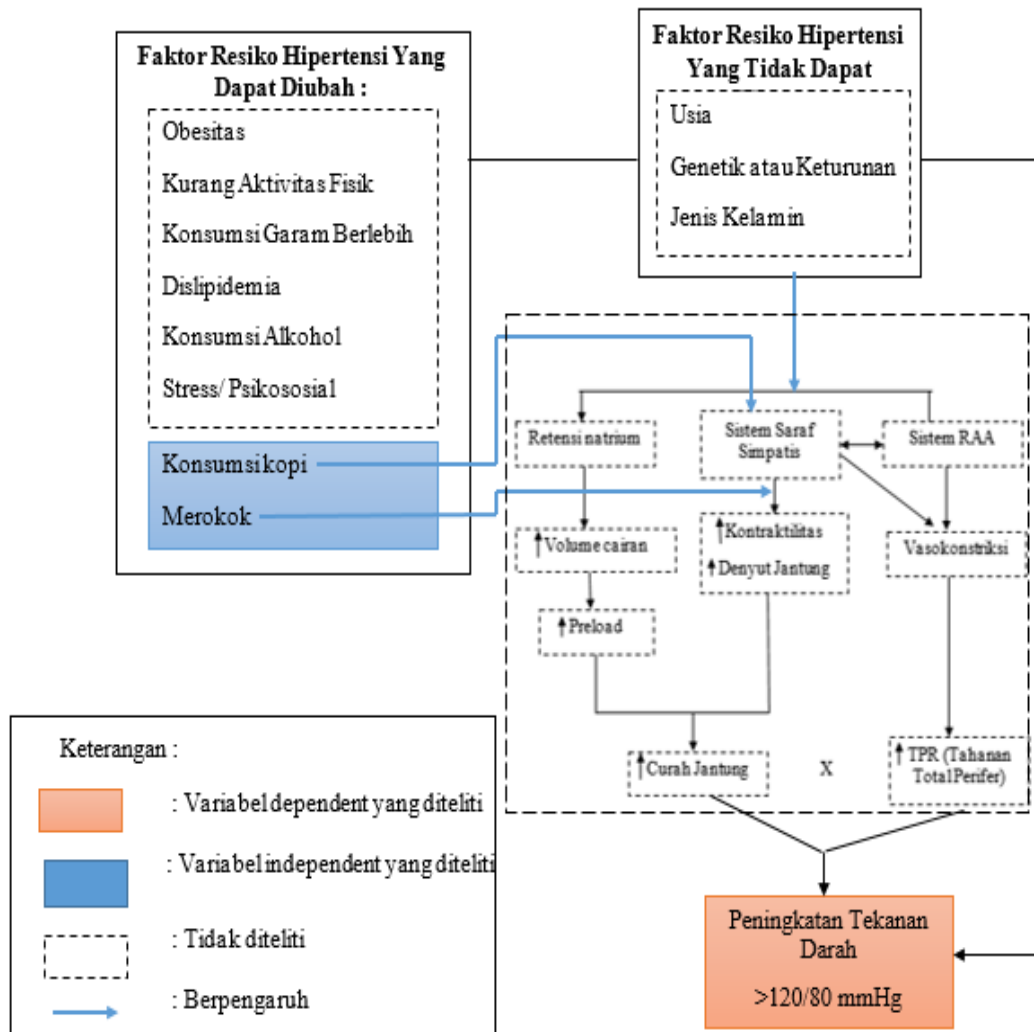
Faktor Resiko Hipertensi Yang Dapat Diubah :

Obesitas

Kurang Aktivitas Fisik

Konsumsi Garam Berlebih

Dislipidemia

Konsumsi Alkohol

Stress/ Psikososial

Konsumsi kopi

Merokok

Faktor Resiko Hipertensi Yang Tidak Dapat

Usia

Genetik atau Keturunan

Jenis Kelamin

Retensi natrium

Sistem Saraf Simpatis

Sistem RAA

↑Volume cairan

↑Kontraktilitas

↑Denyut Jantung

Vasokonstriksi

↑Preload

↑Curah Jantung

X

↑TPR (Tahanan Total Perifer)

Keterangan :

: Variabel dependent yang diteliti

: Variabel independent yang diteliti

: Tidak diteliti

: Berpengaruh

Peningkatan Tekanan Darah

>120/80 mmHg